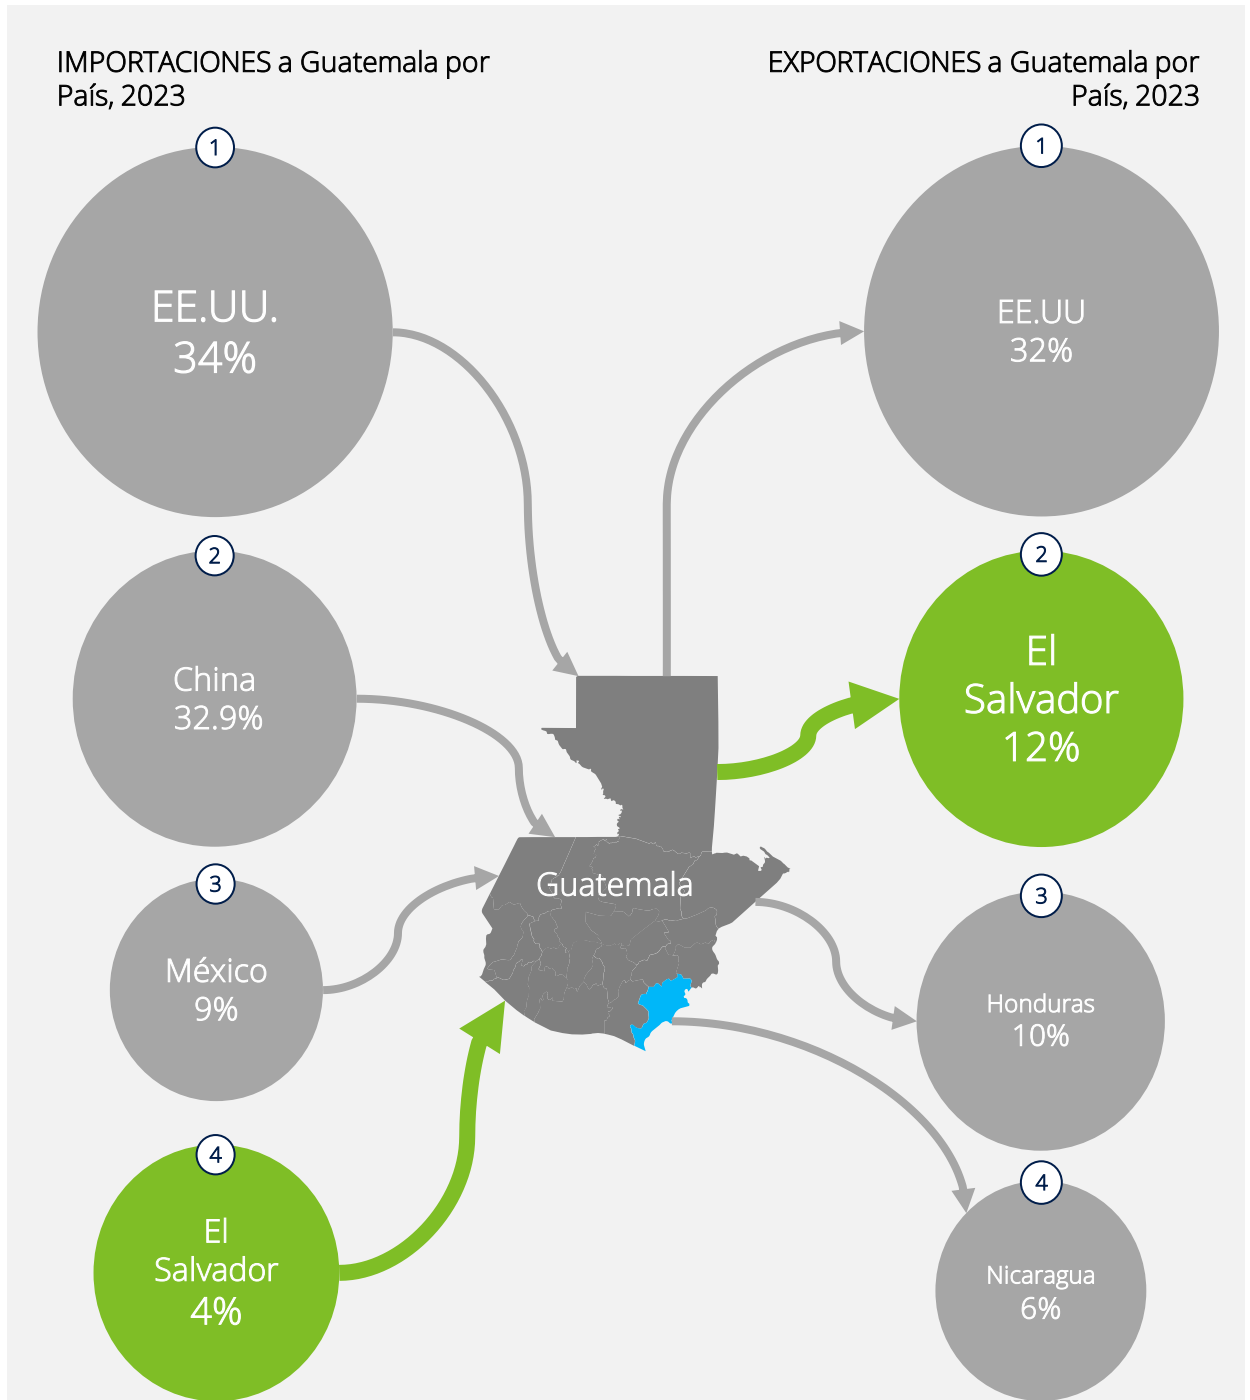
IMPORTACIONES a Guatemala por País, 2023

1
EE.UU.
34%

2
China
32.9%

3
México
9%

4
El Salvador
4%

EXPORTACIONES a Guatemala por País, 2023

1
EE.UU
32%

2
El Salvador
12%

3
Honduras
10%

4
Nicaragua
6%

Guatemala